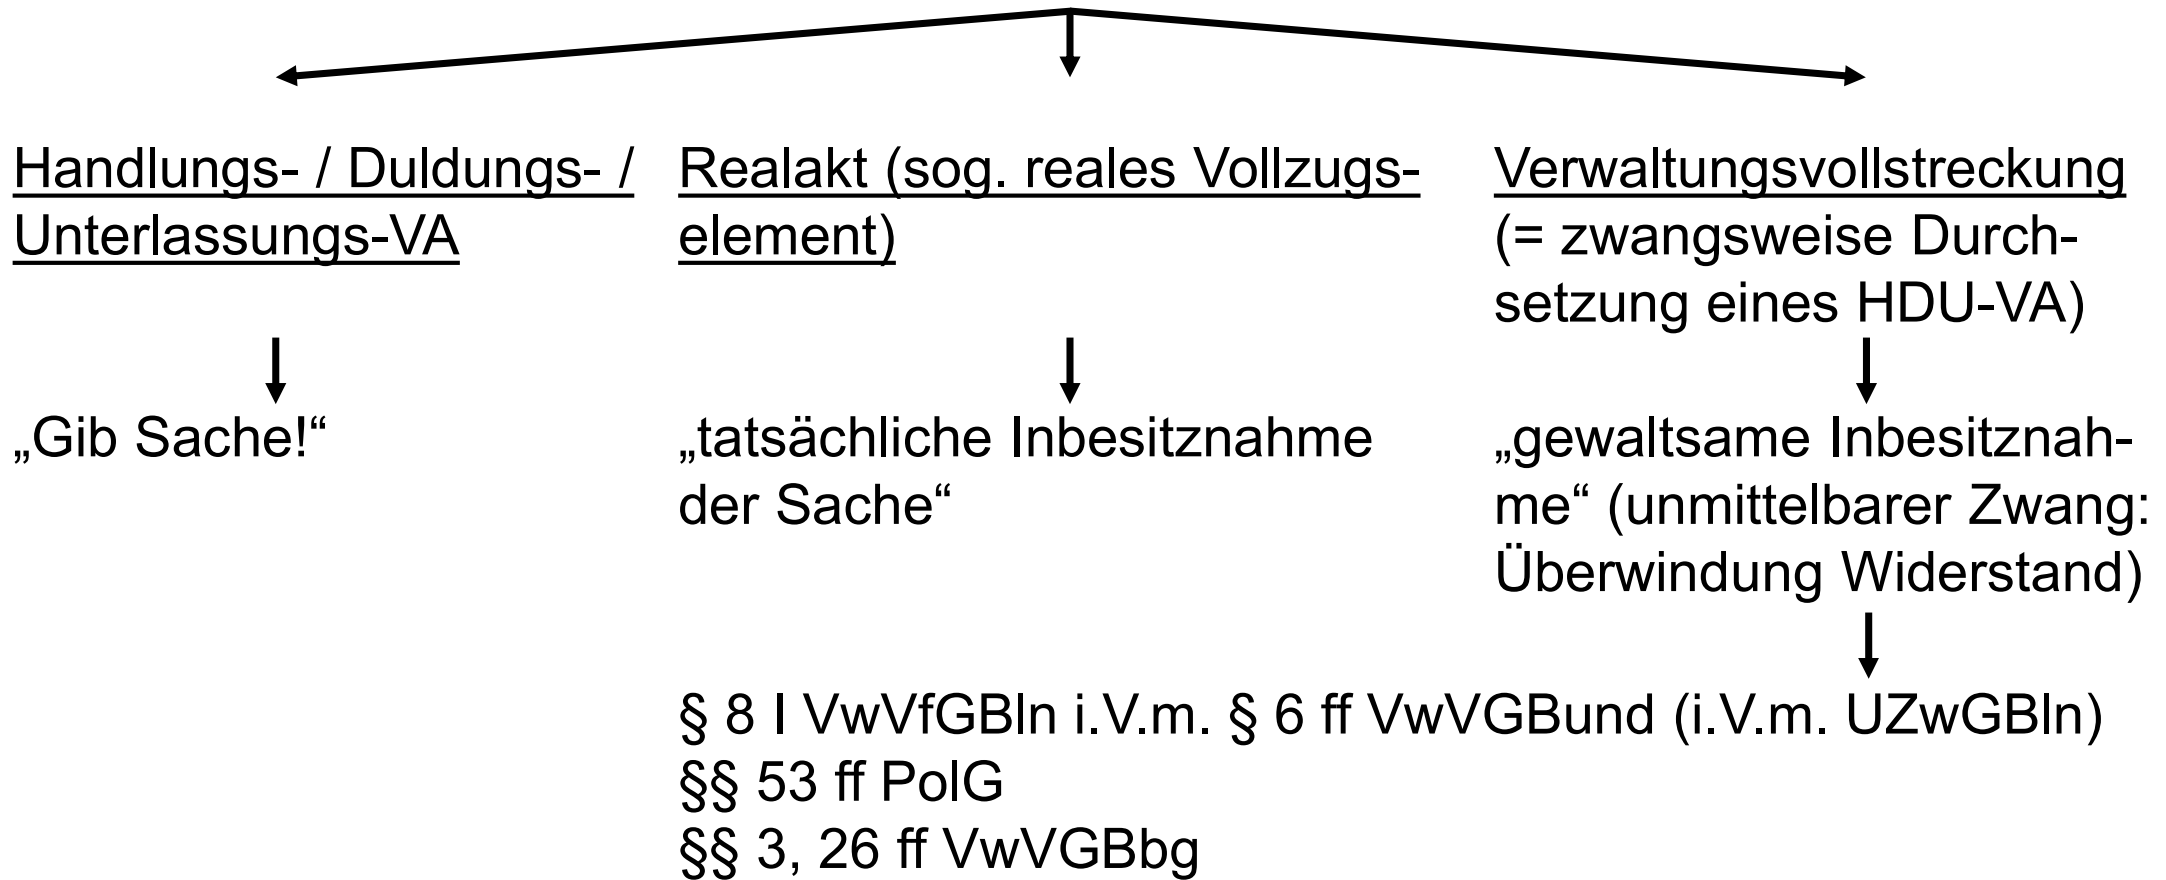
Handlungs- / Duldungs- / Unterlassungs-VA

„Gib Sache!“

Realakt (sog. reales Vollzugselement)

„tatsächliche Inbesitznahme der Sache“

Verwaltungsvollstreckung (= zwangsweise Durchsetzung eines HDU-VA)

„gewaltsame Inbesitznahme“ (unmittelbarer Zwang: Überwindung Widerstand)

§ 8 I VwVfGBln i.V.m. § 6 ff VwVGBund (i.V.m. UZwGBln)
§§ 53 ff PolG
§§ 3, 26 ff VwVGBbg